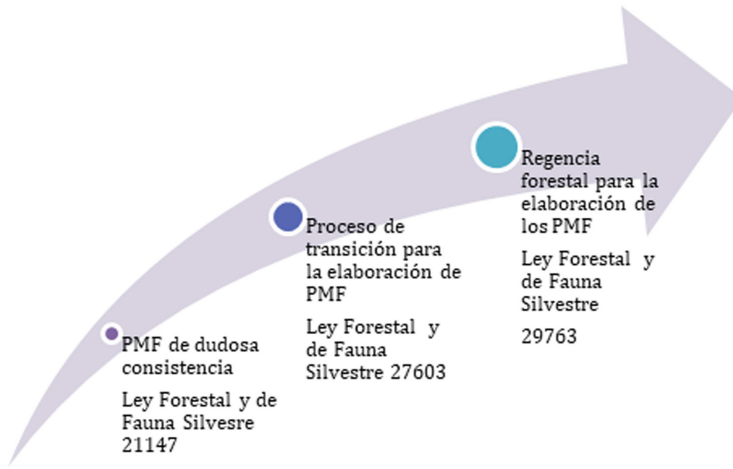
PMF de dudosa consistencia

Ley Forestal y de Fauna Silvesre 21147

Proceso de transición para la elaboración de PMF

Ley Forestal y de Fauna Silvestre 27603

Regencia forestal para la elaboración de los PMF

Ley Forestal y de Fauna Silvestre

29763